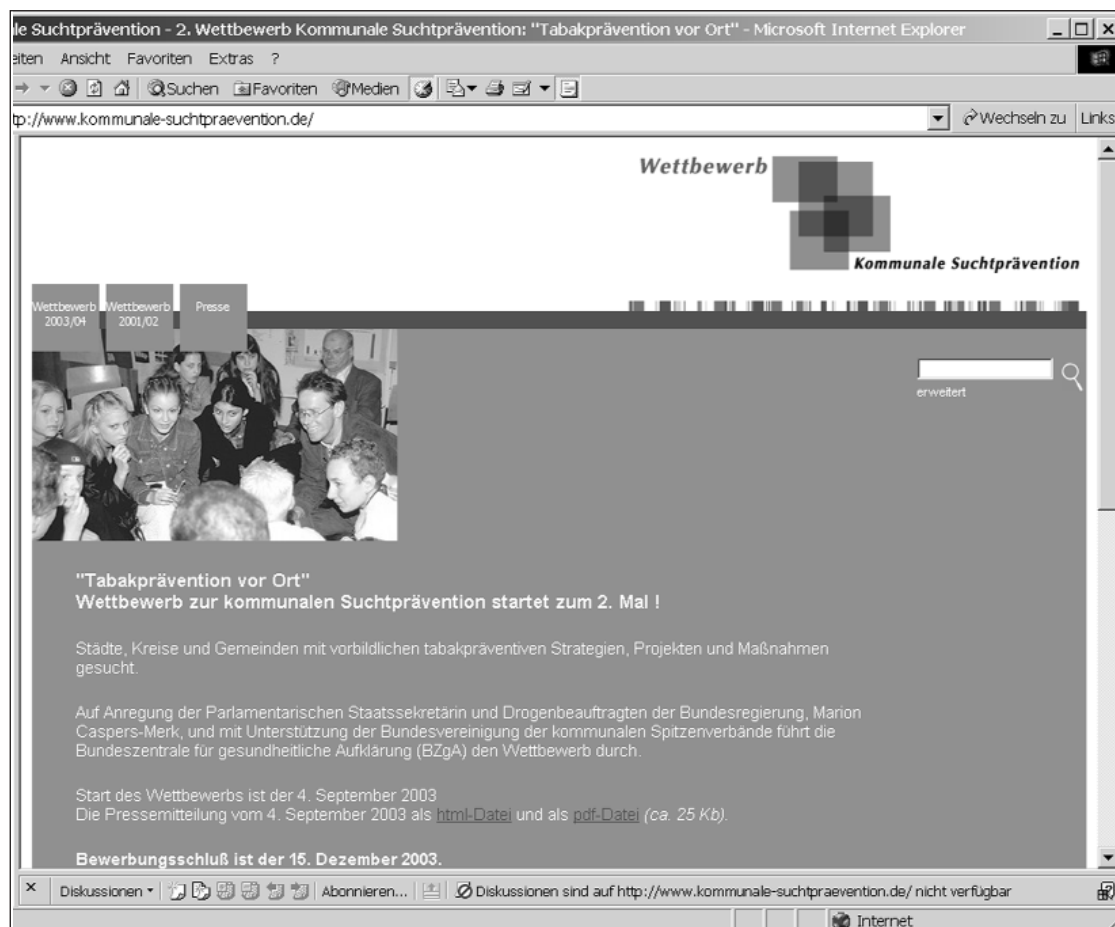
le Suchtprävention - 2. Wettbewerb Kommunale Suchtprävention: "Tabakprävention vor Ort" - Microsoft Internet Explorer

eiten Ansicht Favoriten Extras ?

Suchen Favoriten Medien

tp://www.kommunale-suchtpraevention.de/

Wechseln zu Links

Wettbewerb

Kommunale Suchtprävention

Wettbewerb 2003/04

Wettbewerb 2001/02

Presse

erweitert

"Tabakprävention vor Ort"
Wettbewerb zur kommunalen Suchtprävention startet zum 2. Mal !

Städte, Kreise und Gemeinden mit vorbildlichen tabakpräventiven Strategien, Projekten und Maßnahmen gesucht.

Auf Anregung der Parlamentarischen Staatssekretärin und Drogenbeauftragten der Bundesregierung, Marion Caspers-Merk, und mit Unterstützung der Bundesvereinigung der kommunalen Spitzenverbände führt die Bundeszentrale für gesundheitliche Aufklärung (BZgA) den Wettbewerb durch.

Start des Wettbewerbs ist der 4. September 2003
Die Pressemitteilung vom 4. September 2003 als html-Datei und als pdf-Datei *(ca. 25 Kb)*.

**Bewerbungsschluß ist der 15. Dezember 2003.**

Diskussionen • Abonnieren... Diskussionen sind auf http://www.kommunale-suchtpraevention.de/ nicht verfügbar

Internet